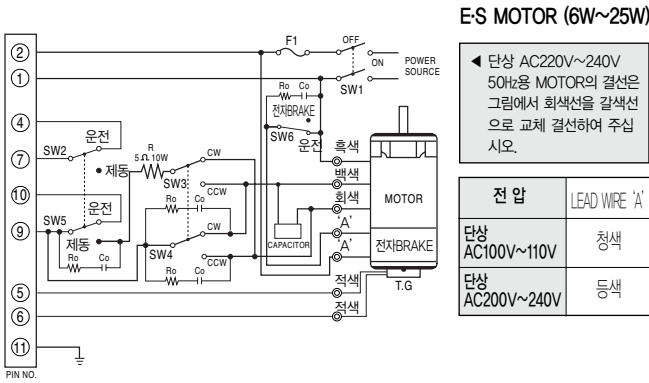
E·S MOTOR (6W~25W)

② ① ④ ⑦ ⑩ ⑨ ⑤ ⑥ ⑪

PIN NO.

F1

OFF

ON

POWER SOURCE

SW1

Ro Co

전자BRAKE

SW6

운전

SW2

운전

● 제동

R $5\Omega$ 10W

CW

SW3

CCW

Ro Co

SW5

운전

제동

Ro Co

CW

SW4

CCW

Ro Co

흑색

백색

회색

'A'

'A'

MOTOR

CAPACITOR

전자BRAKE

적색

적색

T.G

◀ 단상 AC220V~240V 50Hz용 MOTOR의 결선은 그림에서 회색선을 갈색선으로 교체 결선하여 주십시오.

| 전 압 | LEAD WIRE 'A' |
|---|---|
| 단상 AC100V~110V | 청색 |
| 단상 AC200V~240V | 등색 |